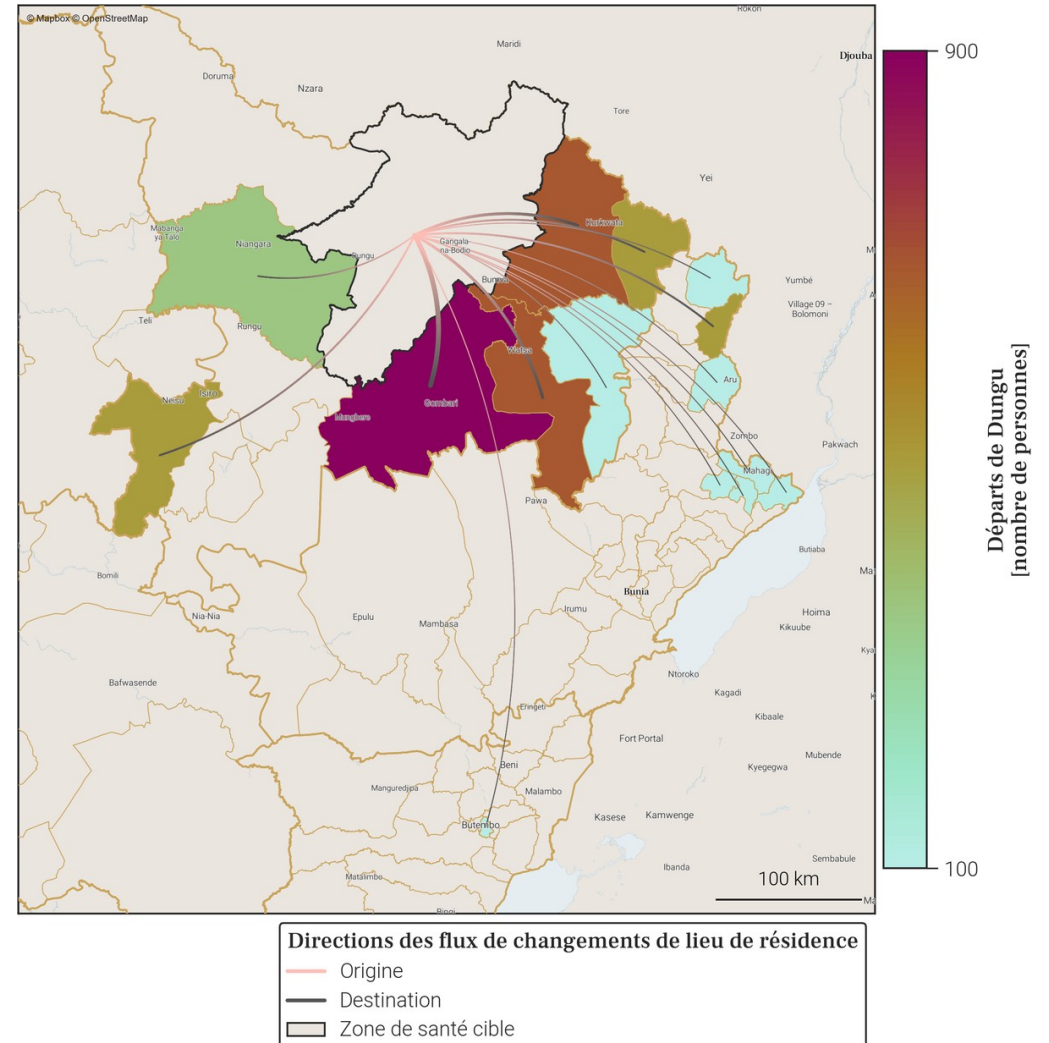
© Mapbox © OpenStreetMap

Kokori
Maridi
Djouba
Doruma
Nzara
Tore
Yei
Kerkwata
Mabanga ya Talo
Niangara
Dungu
Gangala na Bodio
Yumbe
Village 09 – Bolomoni
Buta
Rungu
Teli
Watsa
Aru
Nebu
Isiro
Mungbere
Gombari
Zombo
Pakwach
Mahagi
Pawa
Butiaba
Bomili
Bunia
Ma
Hoima
Irumu
Kikuube
Nia-Nia
Epulu
Mambasa
Kya
Ntoroko
Bafwasende
Kagadi
Eringeti
Kibaale
Fort Portal
Mubende
Kyegegwa
Beni
Manguredjipa
Malambo
Kasese
Kamwenge
Butembo
Ibanda
Sembabule
Matambo
Biggi
100 km
Ma

900
100
Départs de Dungu
[nombre de personnes]

Directions des flux de changements de lieu de résidence
Origine
Destination
Zone de santé cible